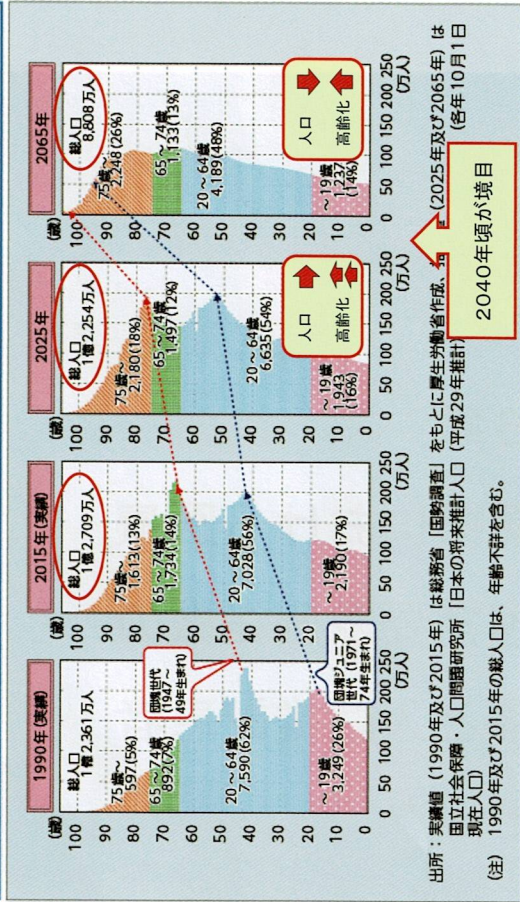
1990年(実績)

(歳)
100
90
80
70
60
50
40
30
20
10
0

総人口
1億2,361万人

75歳〜
597(5%)

65〜74歳
892(7%)

団塊世代
(1947〜49年生まれ)

20〜64歳
7,590(62%)

団塊ジュニア世代
(1971〜74年生まれ)

〜19歳
3,249(26%)

0 50 100 150 200 250
(万人)

2015年(実績)

(歳)
100
90
80
70
60
50
40
30
20
10
0

総人口
1億2,709万人

75歳〜
1,613(13%)

65〜74歳
1,734(14%)

20〜64歳
7,028(56%)

〜19歳
2,190(17%)

0 50 100 150 200 250
(万人)

2025年

(歳)
100
90
80
70
60
50
40
30
20
10
0

総人口
1億2,254万人

75歳〜
2,180(18%)

65〜74歳
1,497(12%)

20〜64歳
6,635(54%)

〜19歳
1,943(16%)

人口
高齢化

0 50 100 150 200 250
(万人)

2065年

(歳)
100
90
80
70
60
50
40
30
20
10
0

総人口
8,808万人

75歳〜
2,248(26%)

65〜74歳
1,133(13%)

20〜64歳
4,189(48%)

〜19歳
1,237(14%)

人口
高齢化

2040年頃が境目

0 50 100 150 200 250
(万人)

出所:実績値(1990年及び2015年)は総務省「国勢調査」、推計値(2025年及び2065年)は国立社会保障・人口問題研究所「日本の将来推計人口(平成29年推計)」をもとに厚生労働省作成。(各年10月1日現在人口)
(注)1990年及び2015年の総人口は、年齢不詳を含む。